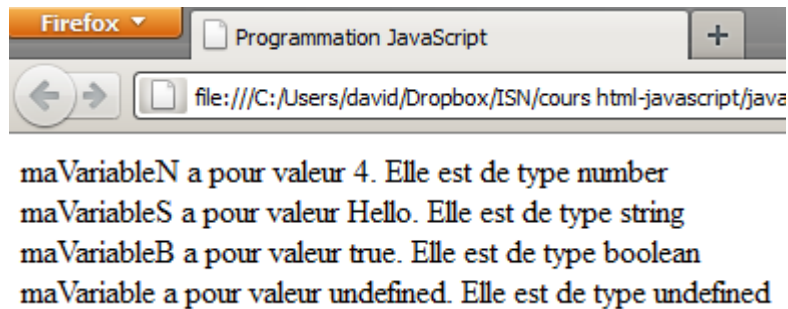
Firefox
Programmation JavaScript
+
file:///C:/Users/david/Dropbox/ISN/cours html-javascript/java

maVariableN a pour valeur 4. Elle est de type number
maVariableS a pour valeur Hello. Elle est de type string
maVariableB a pour valeur true. Elle est de type boolean
maVariable a pour valeur undefined. Elle est de type undefined